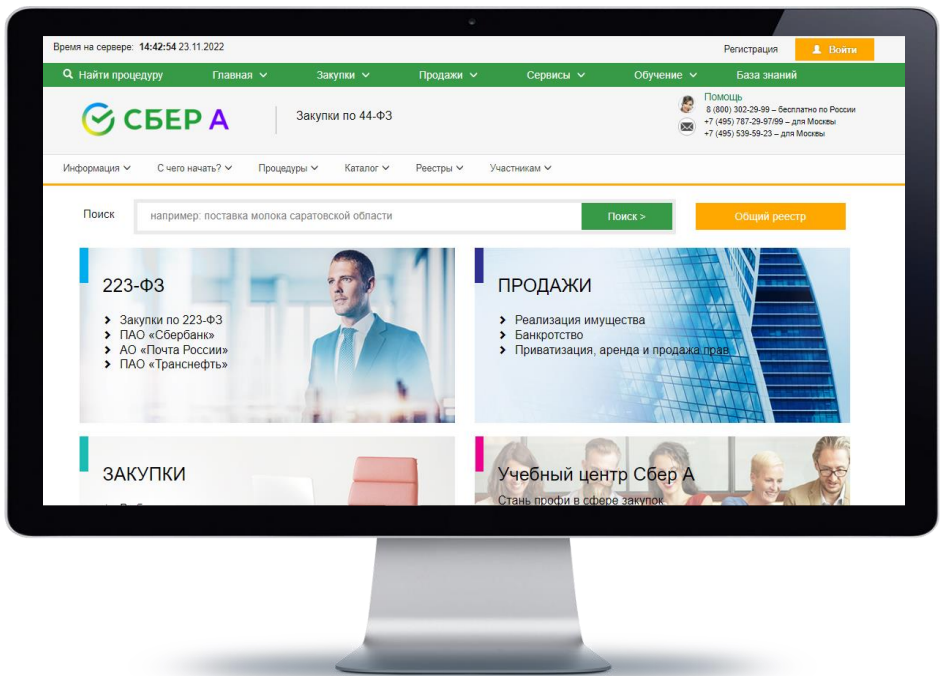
Время на сервере: 14:42:54 23.11.2022

Регистрация

Войти

Найти процедуру

Главная

Закупки

Продажи

Сервисы

Обучение

База знаний

СБЕР А

Закупки по 44-ФЗ

Помощь

8 (800) 302-29-99 – бесплатно по России

+7 (495) 787-29-97/99 – для Москвы

+7 (495) 539-59-23 – для Москвы

Информация

С чего начать?

Процедуры

Каталог

Реестры

Участникам

Поиск

например: поставка молока саратовской области

Поиск >

Общий реестр

223-ФЗ

Закупки по 223-ФЗ

ПАО «Сбербанк»

АО «Почта России»

ПАО «Транснефть»

ПРОДАЖИ

Реализация имущества

Банкротство

Приватизация, аренда и продажа прав

ЗАКУПКИ

Учебный центр Сбер А

Стань профи в сфере закупок